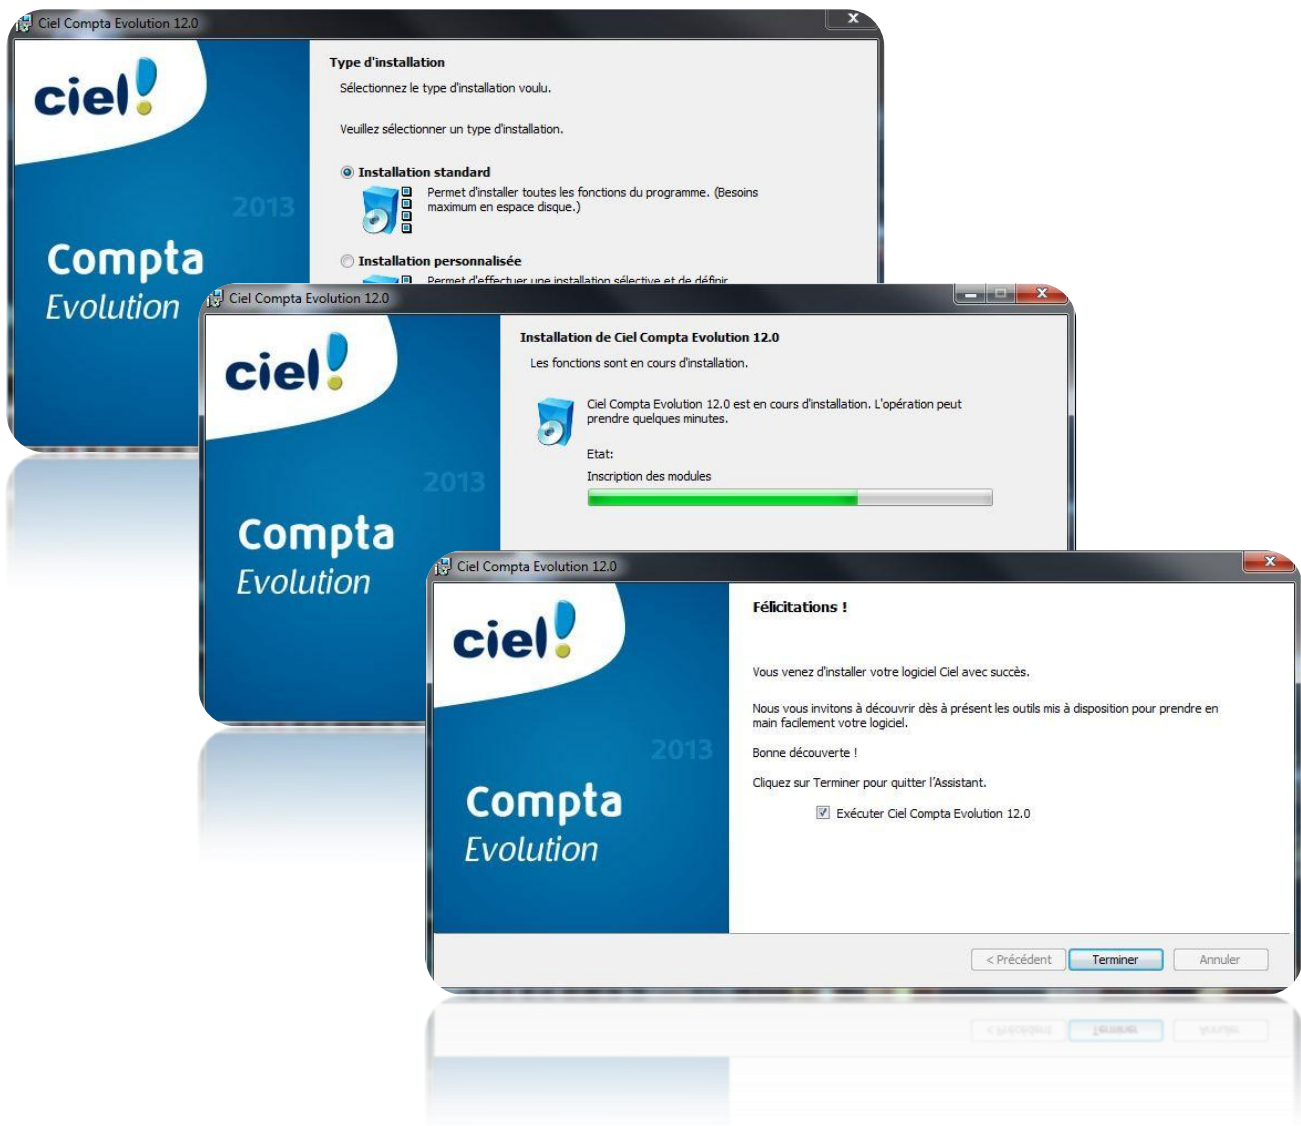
Ciel Compta Evolution 12.0

ciel!

2013

Compta
Evolution

Type d'installation
Sélectionnez le type d'installation voulu.

Veuillez sélectionner un type d'installation.

Installation standard
Permet d'installer toutes les fonctions du programme. (Besoins maximum en espace disque.)

Installation personnalisée
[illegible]

Ciel Compta Evolution 12.0

ciel!

2013

Compta
Evolution

Installation de Ciel Compta Evolution 12.0
Les fonctions sont en cours d'installation.

Ciel Compta Evolution 12.0 est en cours d'installation. L'opération peut prendre quelques minutes.

Etat:
Inscription des modules

Ciel Compta Evolution 12.0

ciel!

2013

Compta
Evolution

Félicitations !

Vous venez d'installer votre logiciel Ciel avec succès.

Nous vous invitons à découvrir dès à présent les outils mis à disposition pour prendre en main facilement votre logiciel.

Bonne découverte !

Cliquez sur Terminer pour quitter l'Assistant.

Exécuter Ciel Compta Evolution 12.0

< Précédent
Terminer
Annuler